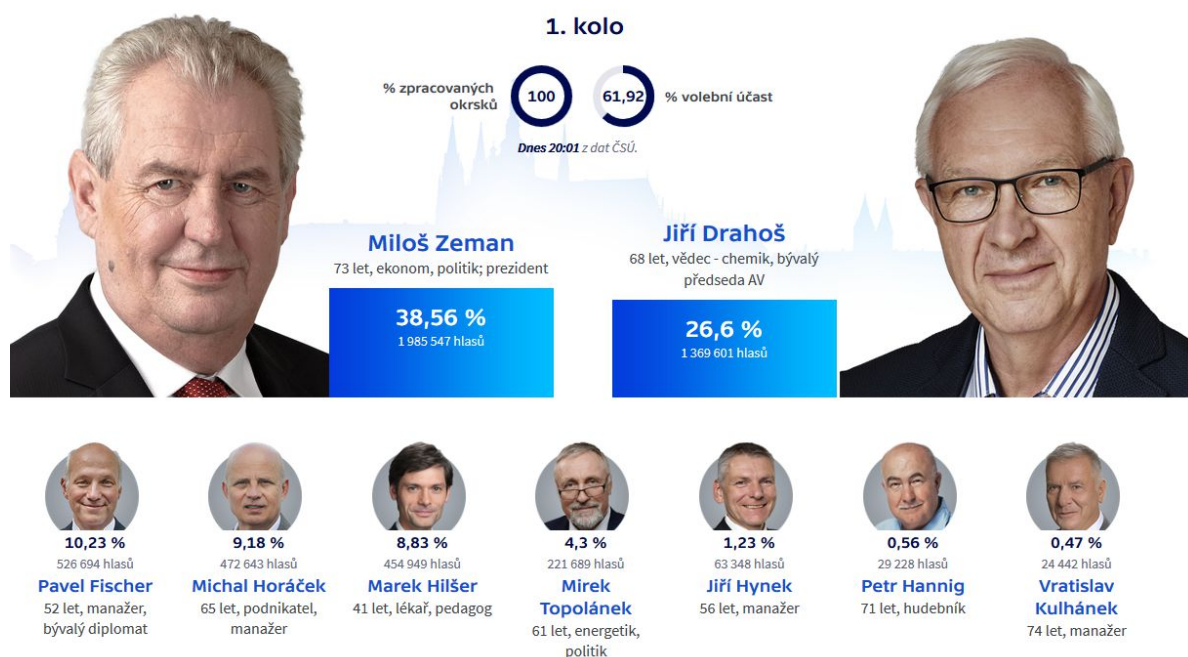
1. kolo

% zpracovaných okrsků 100

61,92 % volební účast

Dnes 20:01 z dat ČSÚ.

Miloš Zeman
73 let, ekonom, politik; prezident

38,56 %
1 985 547 hlasů

Jiří Drahoš
68 let, vědec - chemik, bývalý předseda AV

26,6 %
1 369 601 hlasů

10,23 %
526 694 hlasů
Pavel Fischer
52 let, manažer, bývalý diplomat

9,18 %
472 643 hlasů
Michal Horáček
65 let, podnikatel, manažer

8,83 %
454 949 hlasů
Marek Hilšer
41 let, lékař, pedagog

4,3 %
221 689 hlasů
Mirek Topolánek
61 let, energetik, politik

1,23 %
63 348 hlasů
Jiří Hynek
56 let, manažer

0,56 %
29 228 hlasů
Petr Hannig
71 let, hudebník

0,47 %
24 442 hlasů
Vratislav Kulhánek
74 let, manažer